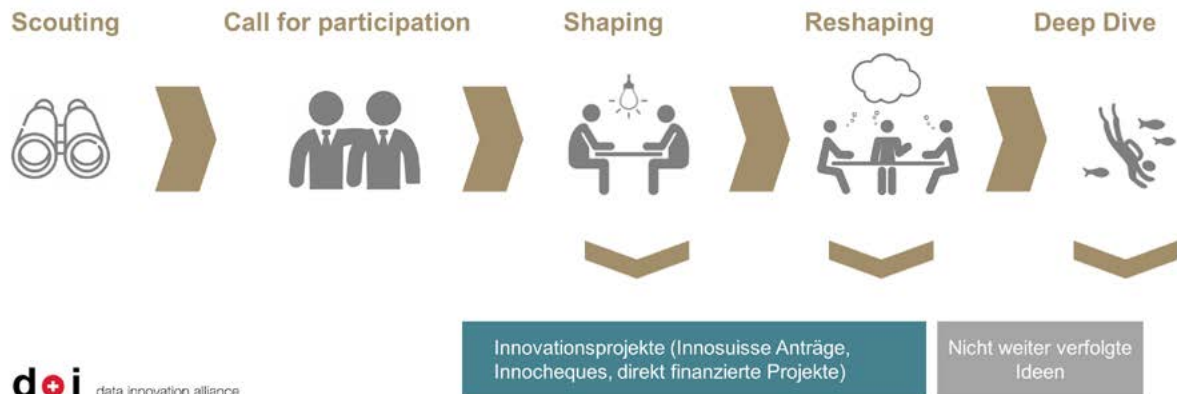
Scouting

Call for participation

Shaping

Reshaping

Deep Dive

Innovationsprojekte (Innosuisse Anträge, Innocheques, direkt finanzierte Projekte)

Nicht weiter verfolgte Ideen

d+i data innovation alliance